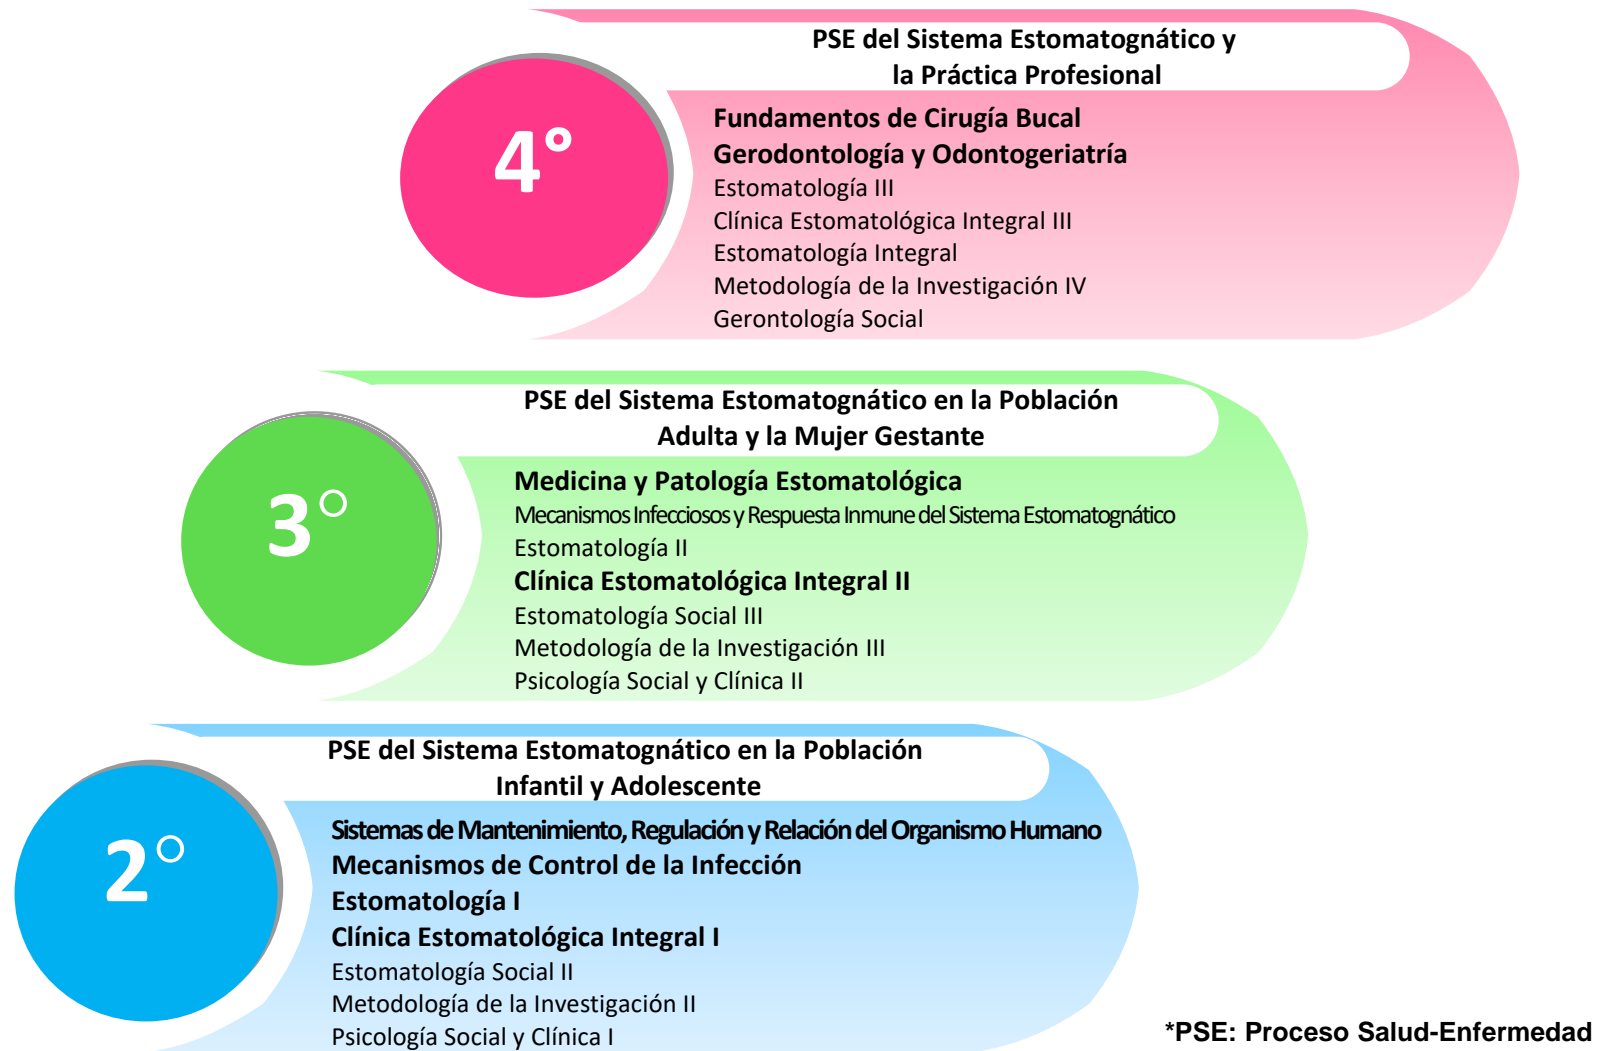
4°

PSE del Sistema Estomatognático y la Práctica Profesional

**Fundamentos de Cirugía Bucal**
**Gerodontología y Odontogeriatría**
Estomatología III
Clínica Estomatológica Integral III
Estomatología Integral
Metodología de la Investigación IV
Gerontología Social

3°

PSE del Sistema Estomatognático en la Población Adulta y la Mujer Gestante

**Medicina y Patología Estomatológica**
Mecanismos Infecciosos y Respuesta Inmune del Sistema Estomatognático
Estomatología II
**Clínica Estomatológica Integral II**
Estomatología Social III
Metodología de la Investigación III
Psicología Social y Clínica II

2°

PSE del Sistema Estomatognático en la Población Infantil y Adolescente

**Sistemas de Mantenimiento, Regulación y Relación del Organismo Humano**
**Mecanismos de Control de la Infección**
**Estomatología I**
**Clínica Estomatológica Integral I**
Estomatología Social II
Metodología de la Investigación II
Psicología Social y Clínica I

*PSE: Proceso Salud-Enfermedad